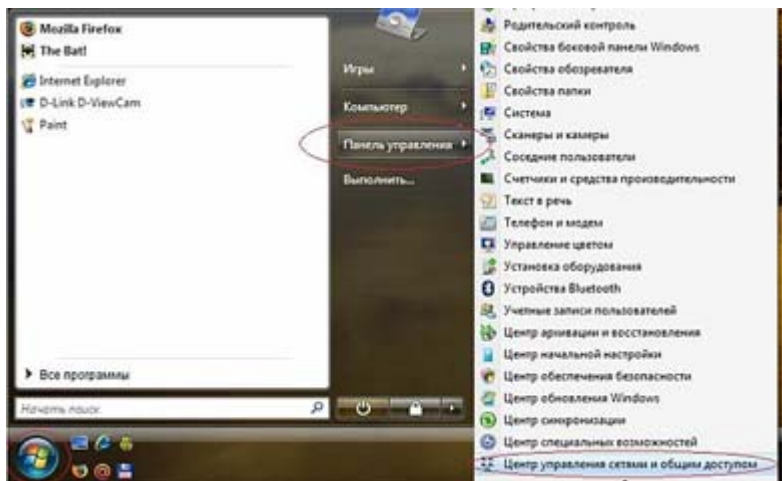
Mozilla Firefox
The Bat!
Internet Explorer
D-Link D-ViewCam
Paint

Все программы
Начать поиск

Игры
Компьютер
Панель управления
Выполнить...

Родительский контроль
Свойства боковой панели Windows
Свойства обозревателя
Свойства папки
Система
Сканеры и камеры
Соседние пользователи
Счетчики и средства производительности
Текст в речь
Телефон и модем
Управление цветом
Установка оборудования
Устройства Bluetooth
Учетные записи пользователей
Центр архивации и восстановления
Центр начальной настройки
Центр обеспечения безопасности
Центр обновления Windows
Центр синхронизации
Центр специальных возможностей
Центр управления сетями и общим доступом